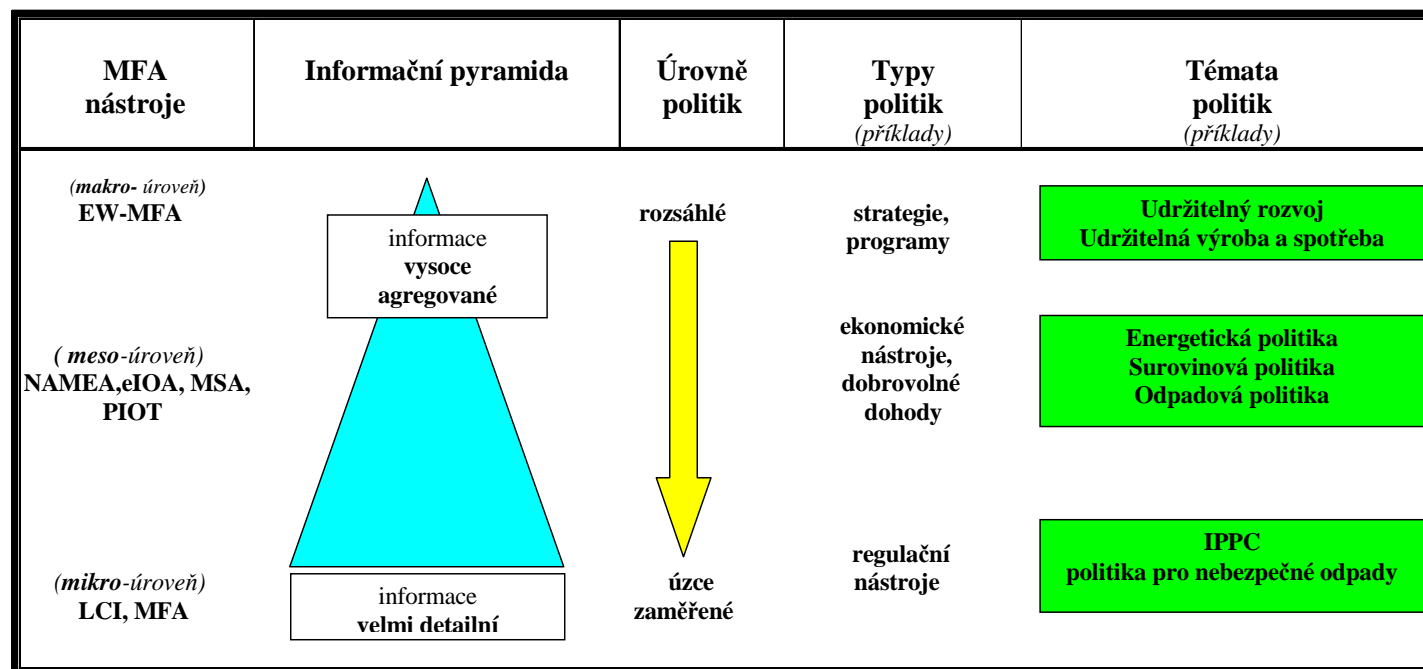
| MFA nástroje | Informační pyramida | Úrovně politik | Typy politik (*příklady*) | Témata politik (*příklady*) |
|---|---|---|---|---|
| (*makro- úroveň*) EW-MFA | informace **vysoce agregované** | rozsáhlé | strategie, programy | Udržitelný rozvoj Udržitelná výroba a spotřeba |
| ( *meso-úroveň*) NAMEA,eIOA, MSA, PIOT | | | ekonomické nástroje, dobrovolné dohody | Energetická politika Surovinová politika Odpadová politika |
| (*mikro-úroveň*) LCI, MFA | informace **velmi detailní** | úzce zaměřené | regulační nástroje | IPPC politika pro nebezpečné odpady |